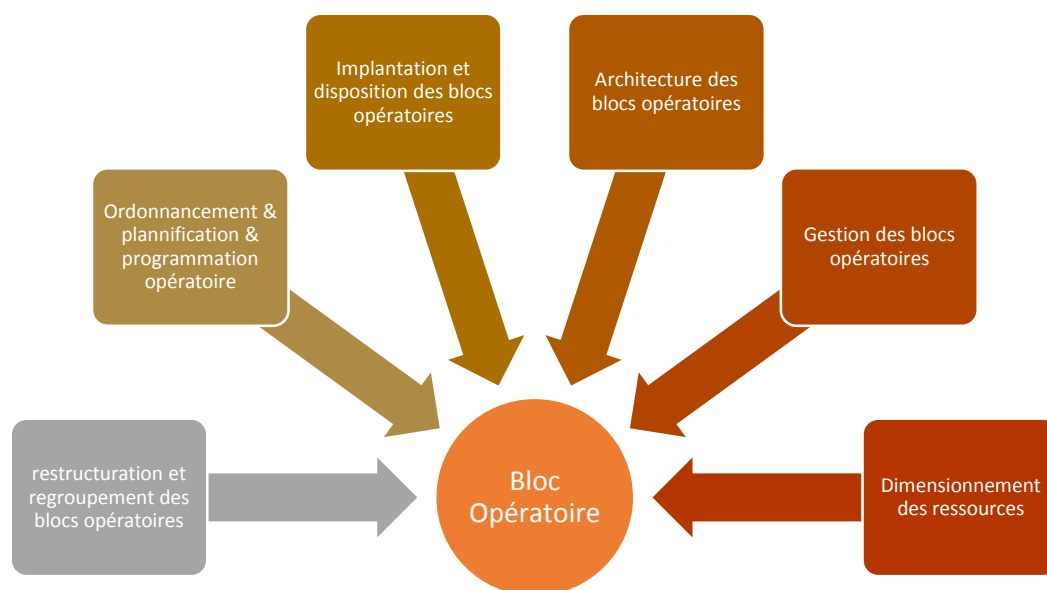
Implantation et disposition des blocs opératoires

Architecture des blocs opératoires

Ordonnancement & plannification & programmation opératoire

Gestion des blocs opératoires

restructuration et regroupement des blocs opératoires

Bloc Opératoire

Dimensionnement des ressources